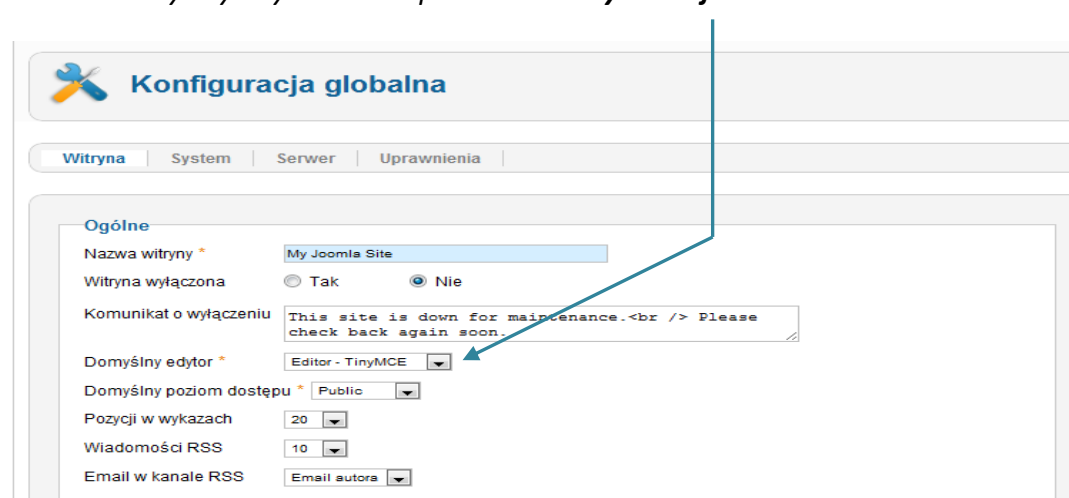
Konfiguracja globalna

Witryna | System | Serwer | Uprawnienia

Ogólne

Nazwa witryny * My Joomla Site

Witryna wyłączona Tak Nie

Komunikat o wyłączeniu This site is down for maintenance.<br /> Please check back again soon.

Domyślny edytor * Editor - TinyMCE

Domyślny poziom dostępu * Public

Pozycji w wykazach 20

Wiadomości RSS 10

Email w kanale RSS Email autora